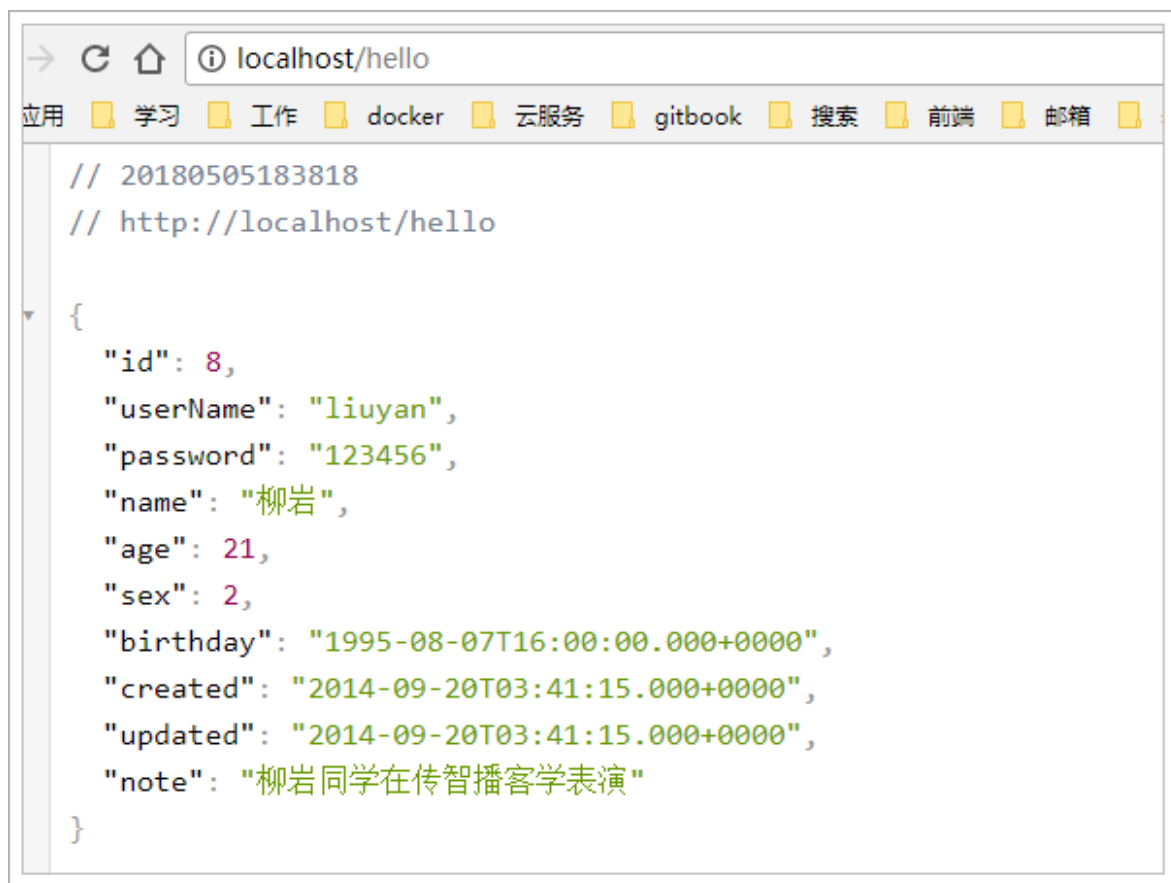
localhost/hello

应用 学习 工作 docker 云服务 gitbook 搜索 前端 邮箱

// 20180505183818
// http://localhost/hello

{
"id": 8,
"userName": "liuyan",
"password": "123456",
"name": "柳岩",
"age": 21,
"sex": 2,
"birthday": "1995-08-07T16:00:00.000+0000",
"created": "2014-09-20T03:41:15.000+0000",
"updated": "2014-09-20T03:41:15.000+0000",
"note": "柳岩同学在传智播客学表演"
}